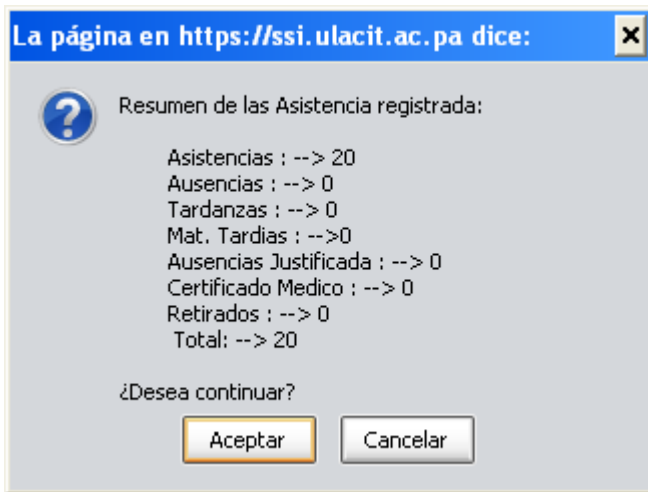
La página en https://ssi.ulacit.ac.pa dice:

Resumen de las Asistencia registrada:

Asistencias : --> 20
Ausencias : --> 0
Tardanzas : --> 0
Mat. Tardias : -->0
Ausencias Justificada : --> 0
Certificado Medico : --> 0
Retirados : --> 0
Total: --> 20

¿Desea continuar?

Aceptar
Cancelar